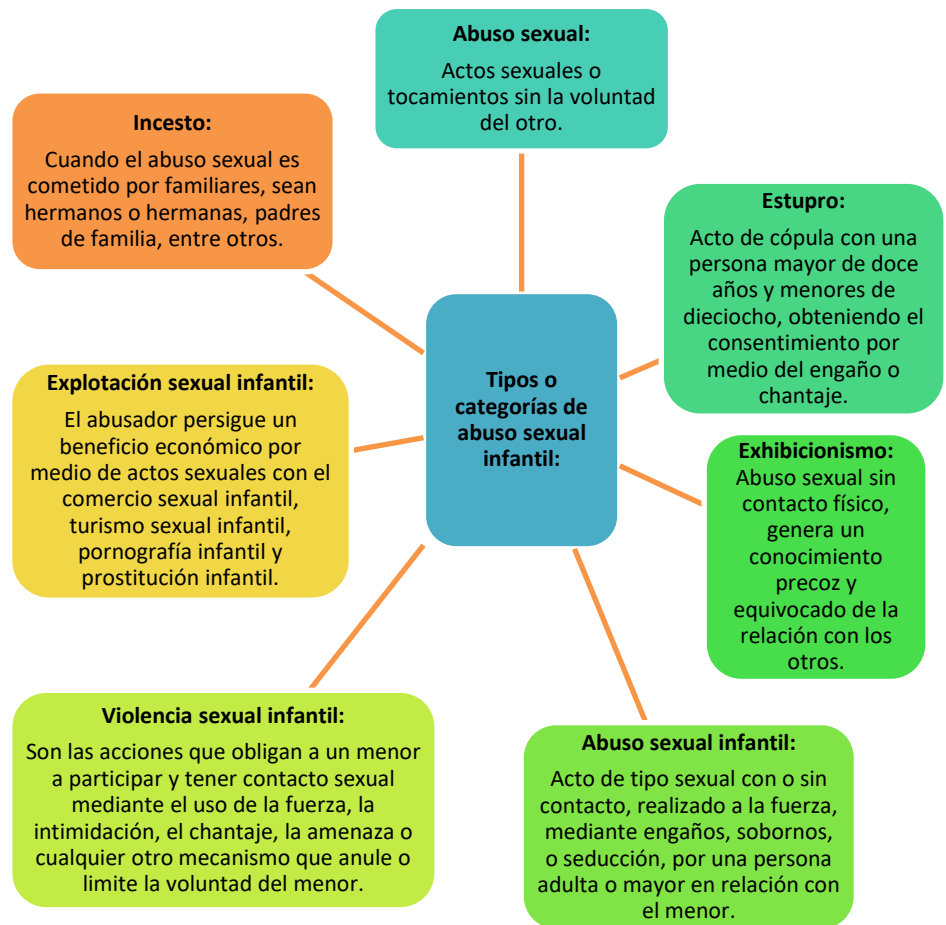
Tipos o categorías de abuso sexual infantil:

Abuso sexual:
Actos sexuales o tocamientos sin la voluntad del otro.

Estupro:
Acto de cópula con una persona mayor de doce años y menores de dieciocho, obteniendo el consentimiento por medio del engaño o chantaje.

Exhibicionismo:
Abuso sexual sin contacto físico, genera un conocimiento precoz y equivocado de la relación con los otros.

Abuso sexual infantil:
Acto de tipo sexual con o sin contacto, realizado a la fuerza, mediante engaños, sobornos, o seducción, por una persona adulta o mayor en relación con el menor.

Violencia sexual infantil:
Son las acciones que obligan a un menor a participar y tener contacto sexual mediante el uso de la fuerza, la intimidación, el chantaje, la amenaza o cualquier otro mecanismo que anule o limite la voluntad del menor.

Explotación sexual infantil:
El abusador persigue un beneficio económico por medio de actos sexuales con el comercio sexual infantil, turismo sexual infantil, pornografía infantil y prostitución infantil.

Incesto:
Cuando el abuso sexual es cometido por familiares, sean hermanos o hermanas, padres de familia, entre otros.